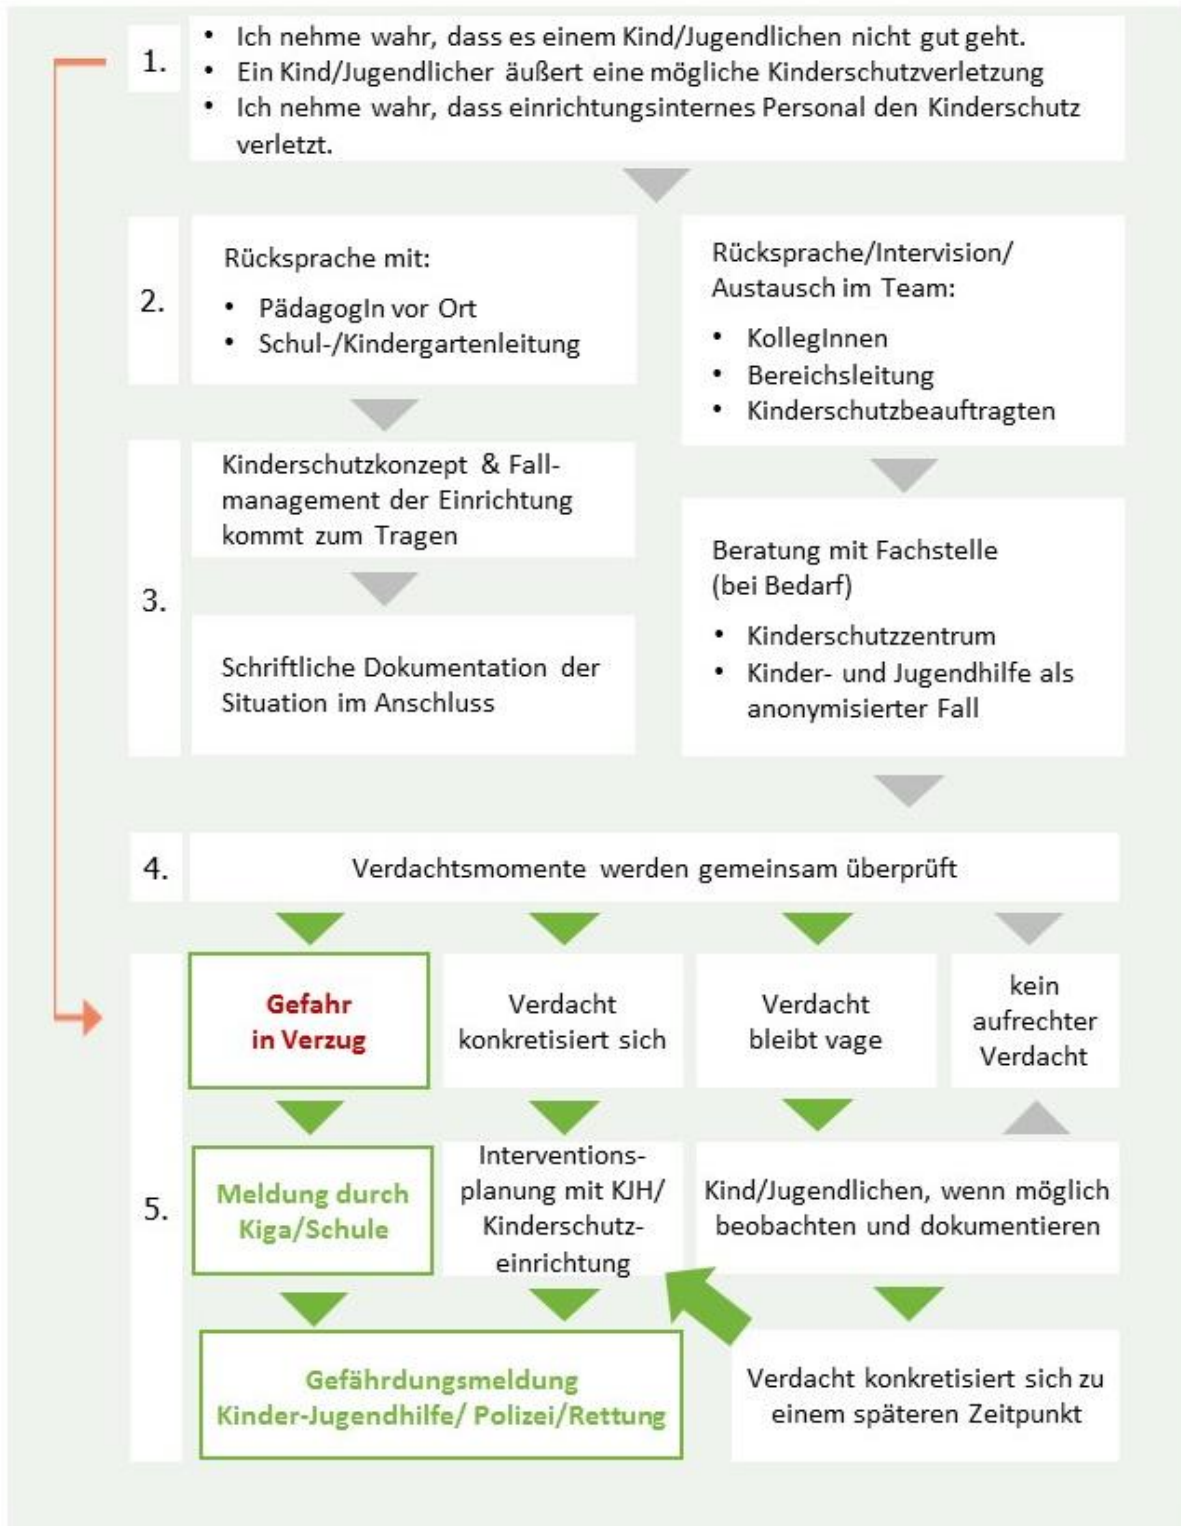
1.

- Ich nehme wahr, dass es einem Kind/Jugendlichen nicht gut geht.
- Ein Kind/Jugendlicher äußert eine mögliche Kinderschutzverletzung
- Ich nehme wahr, dass einrichtungsinternes Personal den Kinderschutz verletzt.

2.

Rücksprache mit:

- PädagogIn vor Ort
- Schul-/Kindergartenleitung

Rücksprache/Intervision/ Austausch im Team:

- KollegInnen
- Bereichsleitung
- Kinderschutzbeauftragten

3.

Kinderschutzkonzept & Fallmanagement der Einrichtung kommt zum Tragen

Schriftliche Dokumentation der Situation im Anschluss

Beratung mit Fachstelle (bei Bedarf)

- Kinderschutzzentrum
- Kinder- und Jugendhilfe als anonymisierter Fall

4.

Verdachtsmomente werden gemeinsam überprüft

5.

Gefahr in Verzug

Verdacht konkretisiert sich

Verdacht bleibt vage

kein aufrechter Verdacht

Meldung durch Kiga/Schule

Interventionsplanung mit KJH/ Kinderschutzeinrichtung

Kind/Jugendlichen, wenn möglich beobachten und dokumentieren

Gefährdungsmeldung Kinder-Jugendhilfe/ Polizei/Rettung

Verdacht konkretisiert sich zu einem späteren Zeitpunkt